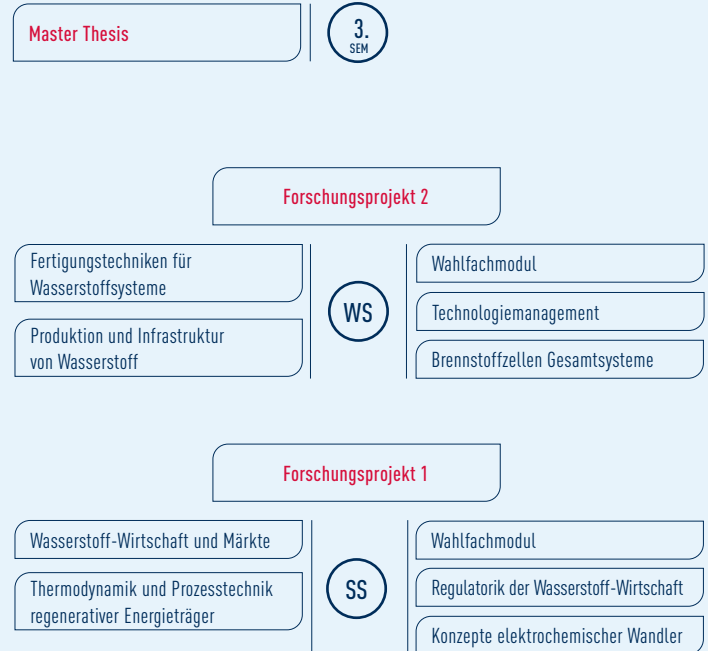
Master Thesis

3.
SEM

Forschungsprojekt 2

Fertigungstechniken für Wasserstoffsysteme

Produktion und Infrastruktur von Wasserstoff

WS

Wahlfachmodul

Technologiemanagement

Brennstoffzellen Gesamtsysteme

Forschungsprojekt 1

Wasserstoff-Wirtschaft und Märkte

Thermodynamik und Prozesstechnik regenerativer Energieträger

SS

Wahlfachmodul

Regulatorik der Wasserstoff-Wirtschaft

Konzepte elektrochemischer Wandler